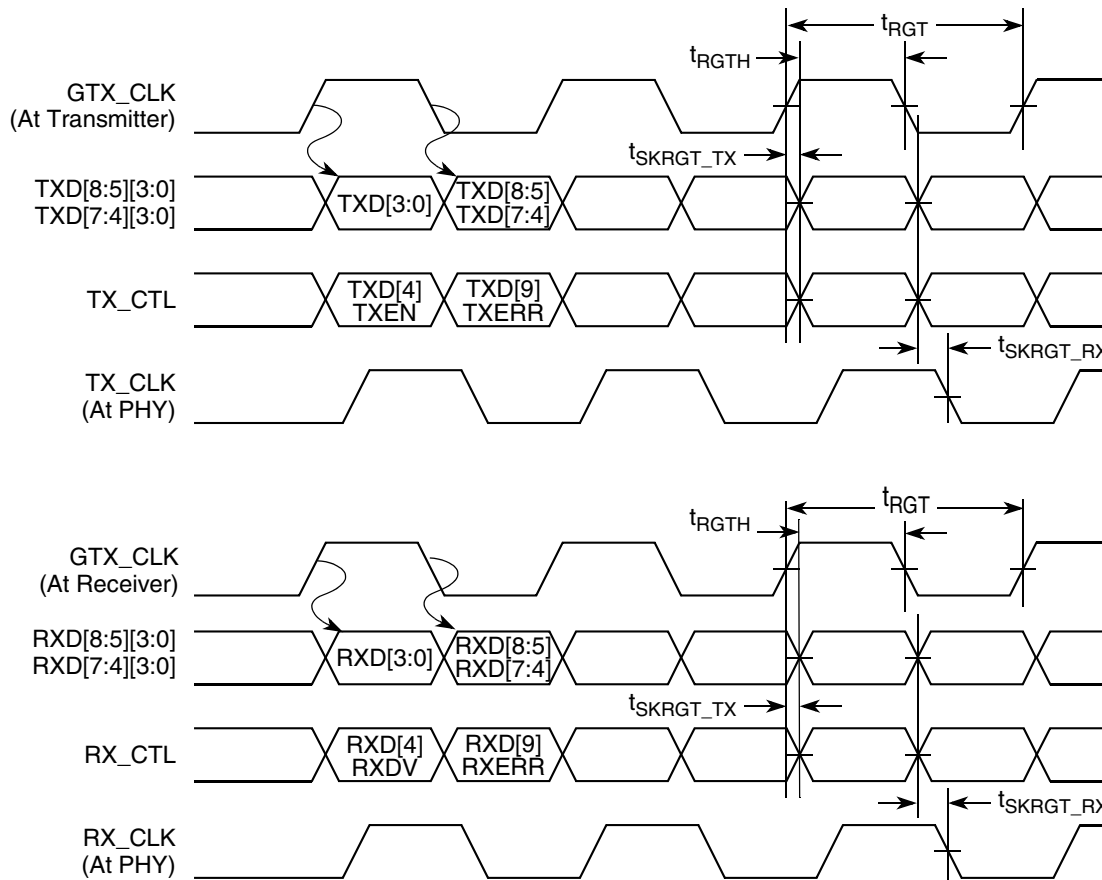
$t_{RGT}$

$t_{RGTH}$

GTX_CLK
(At Transmitter)

$t_{SKRGT\_TX}$

TXD[8:5][3:0]
TXD[7:4][3:0]

TXD[3:0]

TXD[8:5]
TXD[7:4]

TX_CTL

TXD[4]
TXEN

TXD[9]
TXERR

$t_{SKRGT\_RX}$ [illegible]

TX_CLK
(At PHY)

$t_{RGT}$

$t_{RGTH}$

GTX_CLK
(At Receiver)

RXD[8:5][3:0]
RXD[7:4][3:0]

RXD[3:0]

RXD[8:5]
RXD[7:4]

$t_{SKRGT\_TX}$

RX_CTL

RXD[4]
RXDV

RXD[9]
RXERR

$t_{SKRGT\_RX}$ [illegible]

RX_CLK
(At PHY)